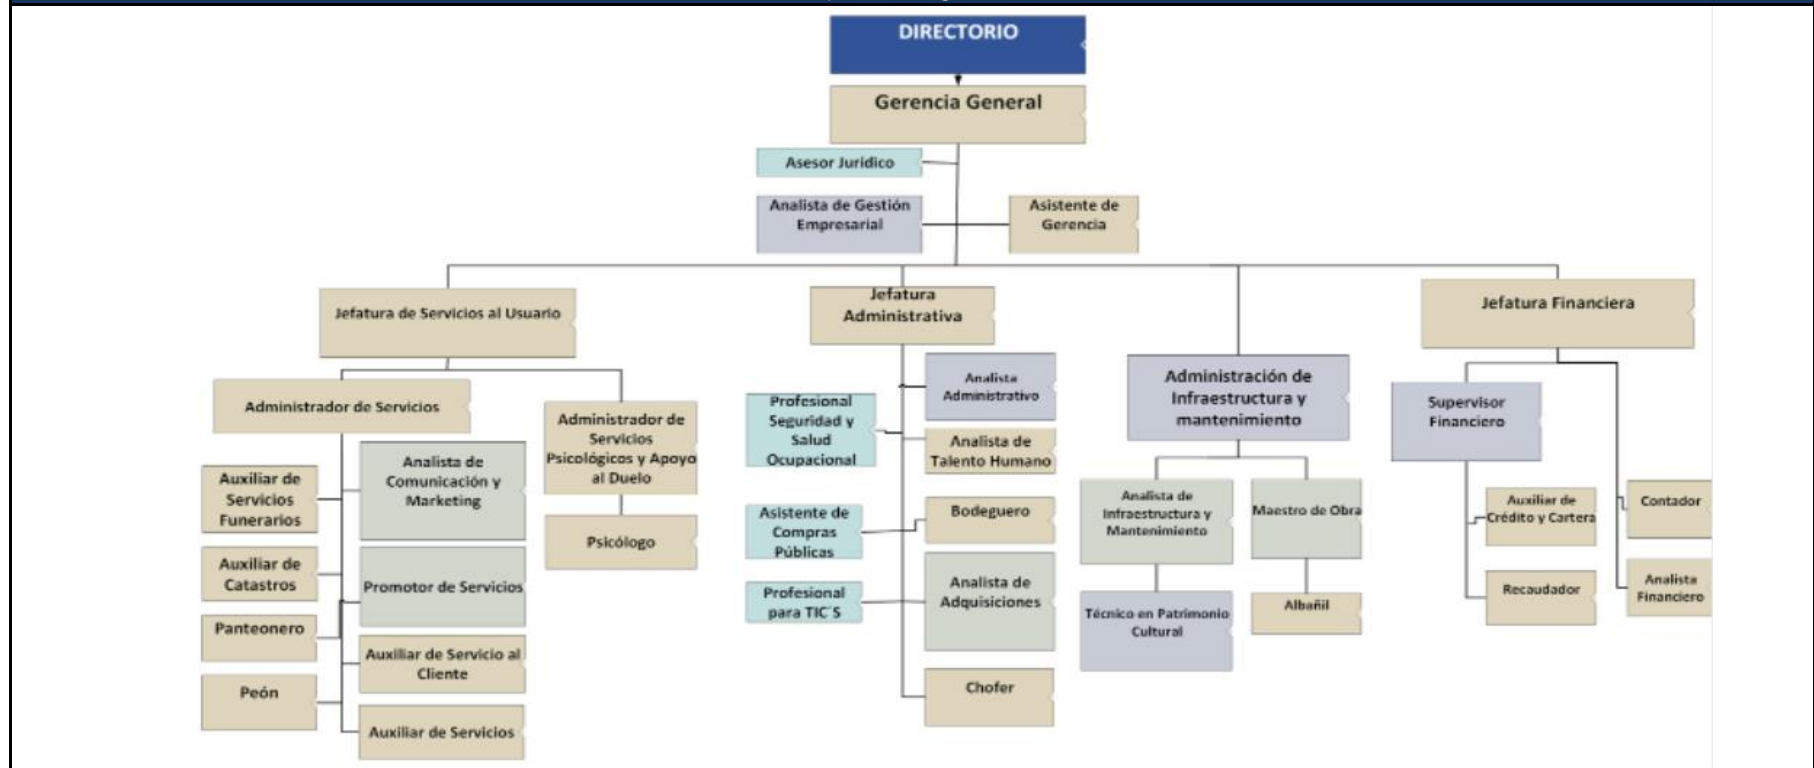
DIRECTORIO

Gerencia General

Asesor Jurídico

Analista de Gestión Empresarial

Asistente de Gerencia

Jefatura de Servicios al Usuario

Jefatura Administrativa

Administración de Infraestructura y mantenimiento

Jefatura Financiera

Administrador de Servicios

Administrador de Servicios Psicológicos y Apoyo al Duelo

Psicólogo

Auxiliar de Servicios Funerarios

Analista de Comunicación y Marketing

Auxiliar de Catastros

Promotor de Servicios

Panteonero

Auxiliar de Servicio al Cliente

Peón

Auxiliar de Servicios

Analista Administrativo

Profesional Seguridad y Salud Ocupacional

Analista de Talento Humano

Asistente de Compras Públicas

Bodeguero

Profesional para TIC´S

Analista de Adquisiciones

Chofer

Analista de Infraestructura y Mantenimiento

Maestro de Obra

Técnico en Patrimonio Cultural

Albañil

Supervisor Financiero

Auxiliar de Crédito y Cartera

Contador

Recaudador

Analista Financiero